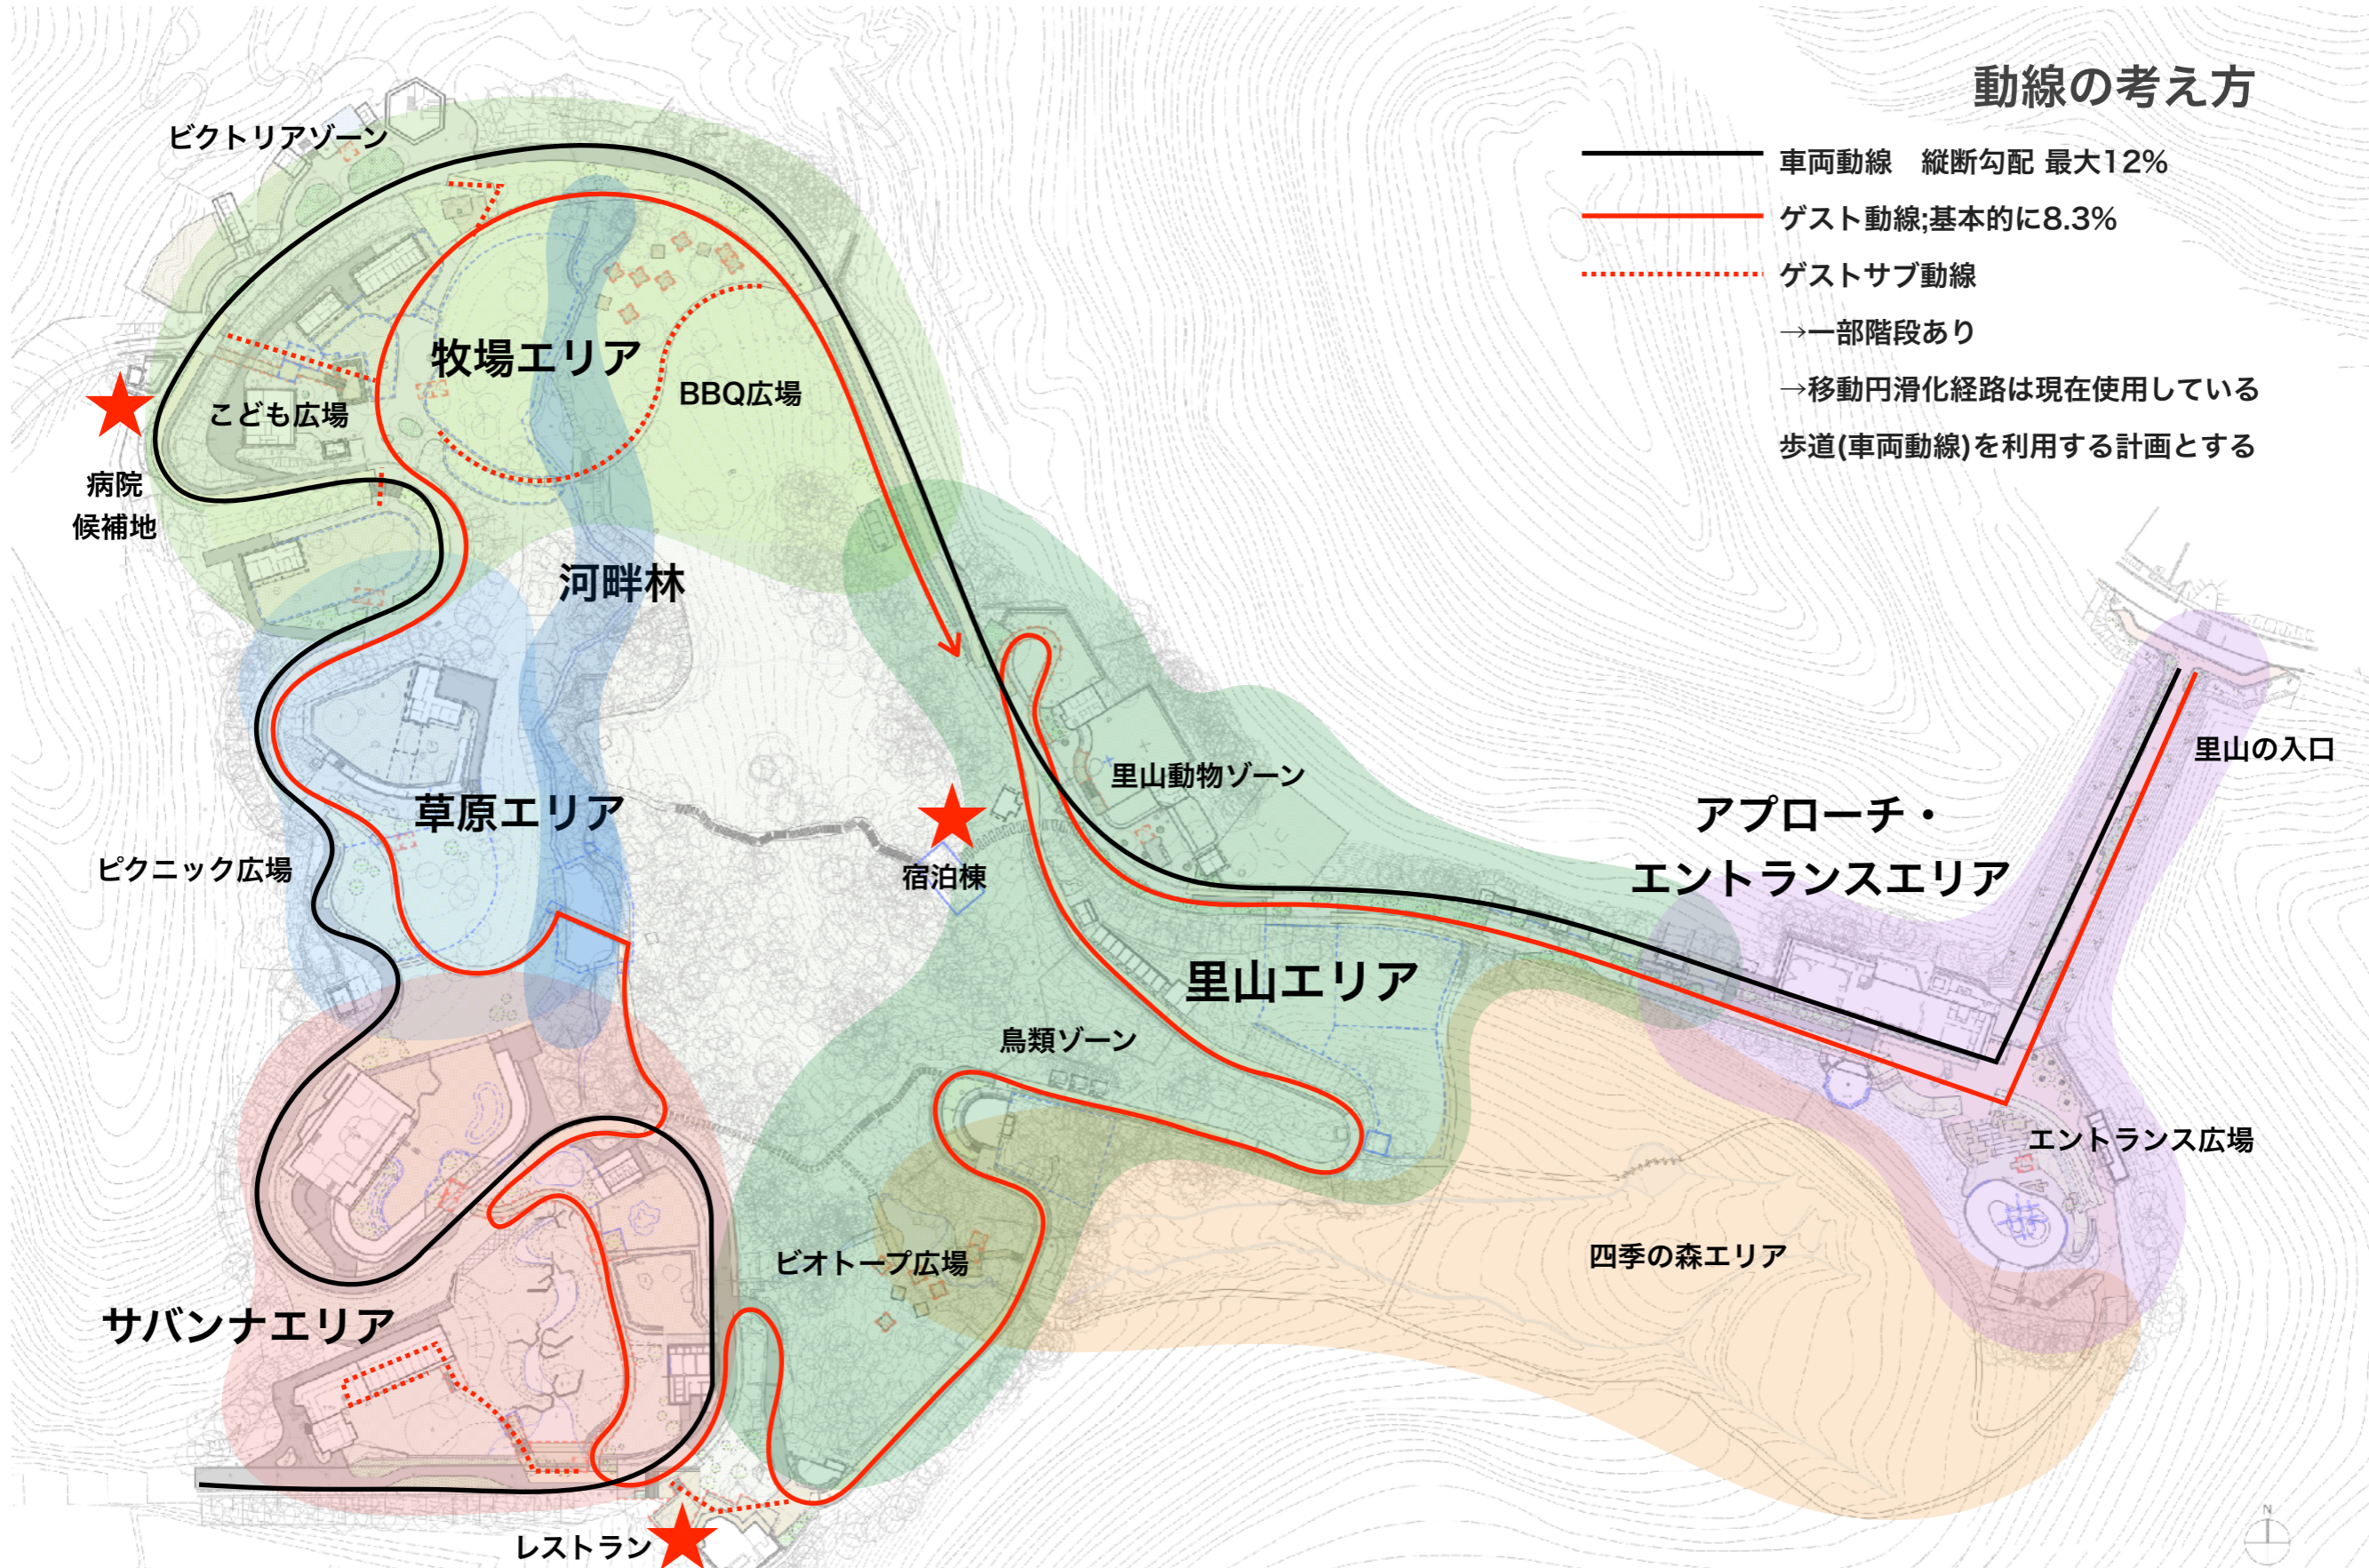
動線の考え方

車両動線　縦断勾配 最大12%

ゲスト動線;基本的に8.3%

ゲストサブ動線

→一部階段あり

→移動円滑化経路は現在使用している

歩道(車両動線)を利用する計画とする

ビクトリアゾーン

牧場エリア

BBQ広場

こども広場

病院候補地

河畔林

草原エリア

ピクニック広場

宿泊棟

里山動物ゾーン

アプローチ・エントランスエリア

里山の入口

里山エリア

鳥類ゾーン

エントランス広場

ビオトープ広場

四季の森エリア

サバンナエリア

レストラン

N